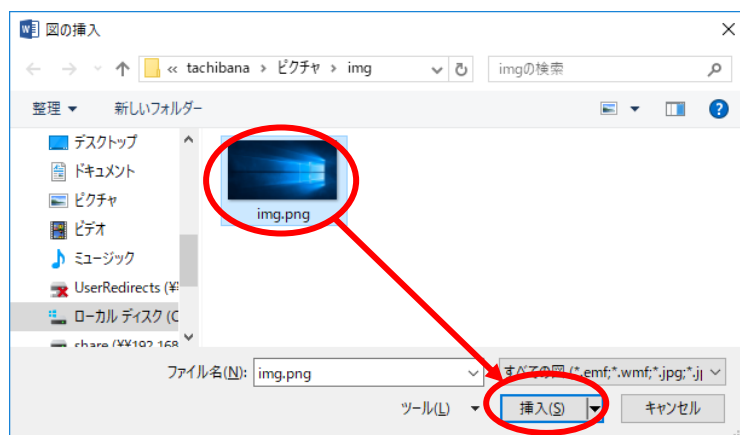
図の挿入

« tachibana › ピクチャ › img

imgの検索

整理 ▼ 新しいフォルダー

デスクトップ
ドキュメント
ピクチャ
ビデオ
ミュージック
UserRedirects (¥
ローカル ディスク (C
share (¥¥192.168

img.png

ファイル名(N): img.png

すべての図 (*.emf;*.wmf;*.jpg;*.j

ツール(L) ▼

挿入(S)

キャンセル